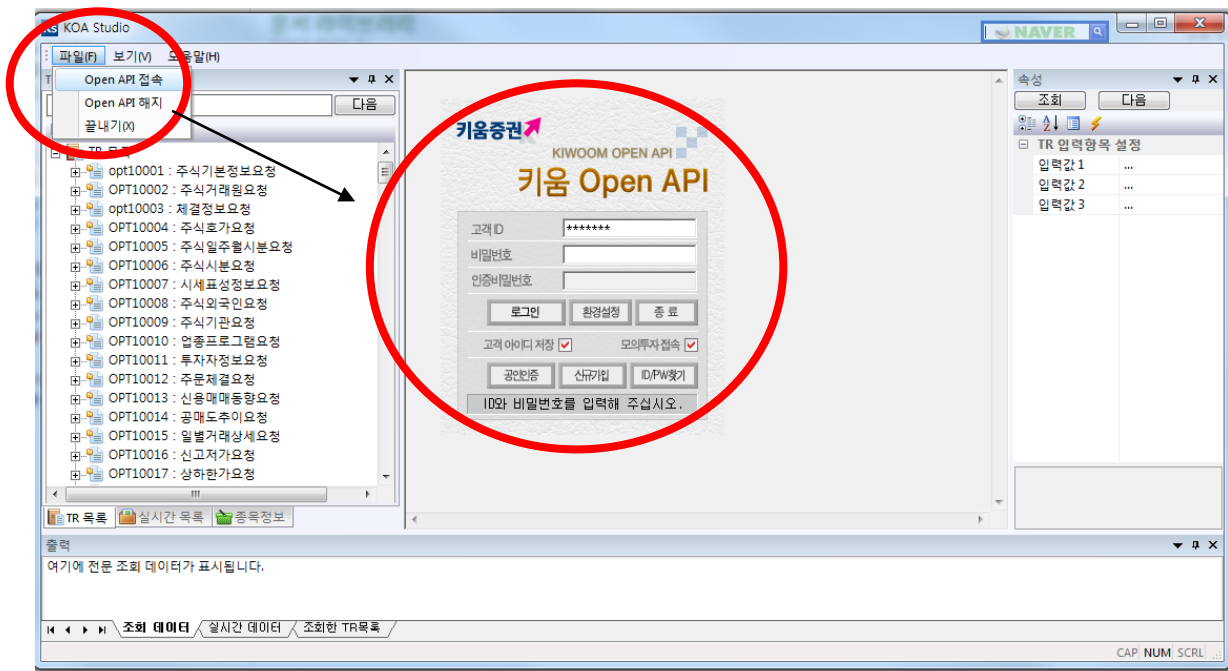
KS KOA Studio

NAVER

파일(F) 보기(V) 도움말(H)

Open API 접속
Open API 해지
끝내기(X)

다음

TR 목록
opt10001 : 주식기본정보요청
OPT10002 : 주식거래원요청
opt10003 : 체결정보요청
OPT10004 : 주식호가요청
OPT10005 : 주식일주월시분요청
OPT10006 : 주식시분요청
OPT10007 : 시세표성정보요청
OPT10008 : 주식외국인요청
OPT10009 : 주식기관요청
OPT10010 : 업종프로그램요청
OPT10011 : 투자자정보요청
OPT10012 : 주문체결요청
OPT10013 : 신용매매동향요청
OPT10014 : 공매도추이요청
OPT10015 : 일별거래상세요청
OPT10016 : 신고저가요청
OPT10017 : 상하한가요청

TR 목록 실시간 목록 종목정보

키움증권
KIWOOM OPEN API
키움 Open API

고객ID *******
비밀번호
인증비밀번호

로그인 환경설정 종 료

고객 아이디 저장 모의투자접속

공인인증 신규가입 ID/PW찾기

ID와 비밀번호를 입력해 주십시오.

속성
조회 다음
TR 입력항목 설정
입력값1 ...
입력값2 ...
입력값3 ...

출력
여기에 전문 조회 데이터가 표시됩니다.

조회 데이터 실시간 데이터 조회한 TR목록

CAP NUM SCRL